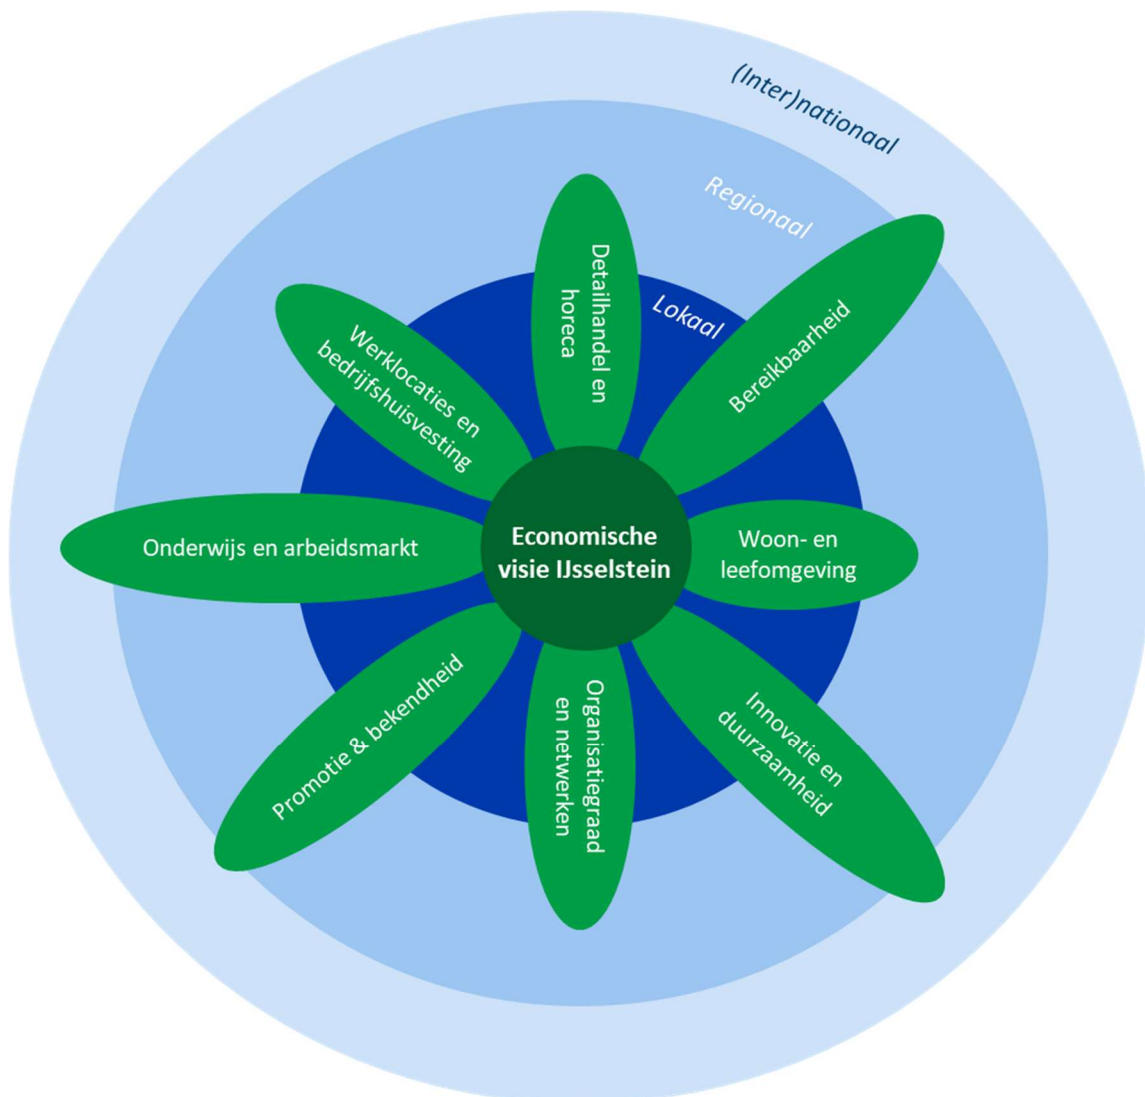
(Inter)nationaal

Regionaal

Lokaal

Detailhandel en horeca

Bereikbaarheid

Werklocaties en bedrijfshuisvesting

Economische visie IJsselstein

Onderwijs en arbeidsmarkt

Woon- en leefomgeving

Promotie & bekendheid

Organisatiegraad en netwerken

Innovatie en duurzaamheid